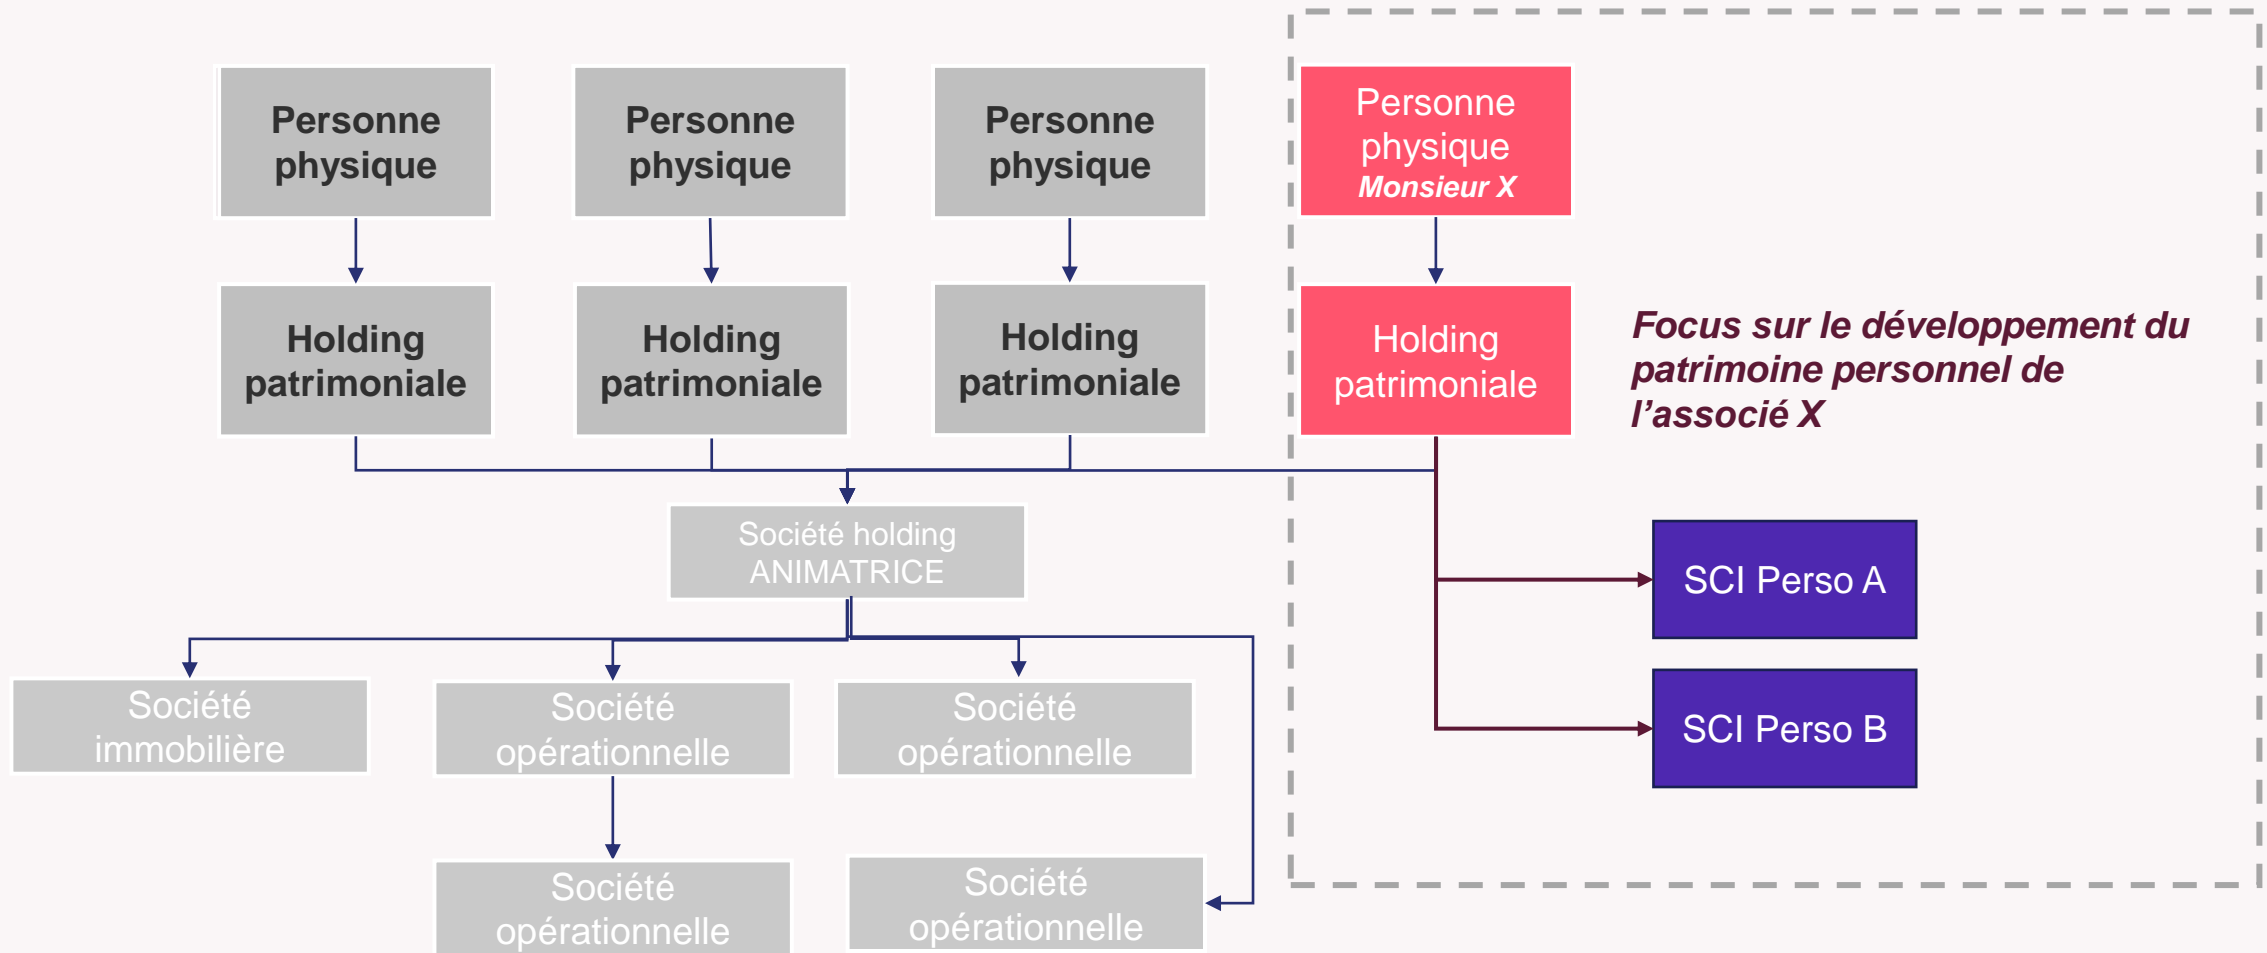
Personne physique

Personne physique

Personne physique

Personne physique
Monsieur X

Holding patrimoniale

Holding patrimoniale

Holding patrimoniale

Holding patrimoniale

Focus sur le développement du patrimoine personnel de l'associé X

Société holding ANIMATRICE

SCI Perso A

SCI Perso B

Société immobilière

Société opérationnelle

Société opérationnelle

Société opérationnelle

Société opérationnelle